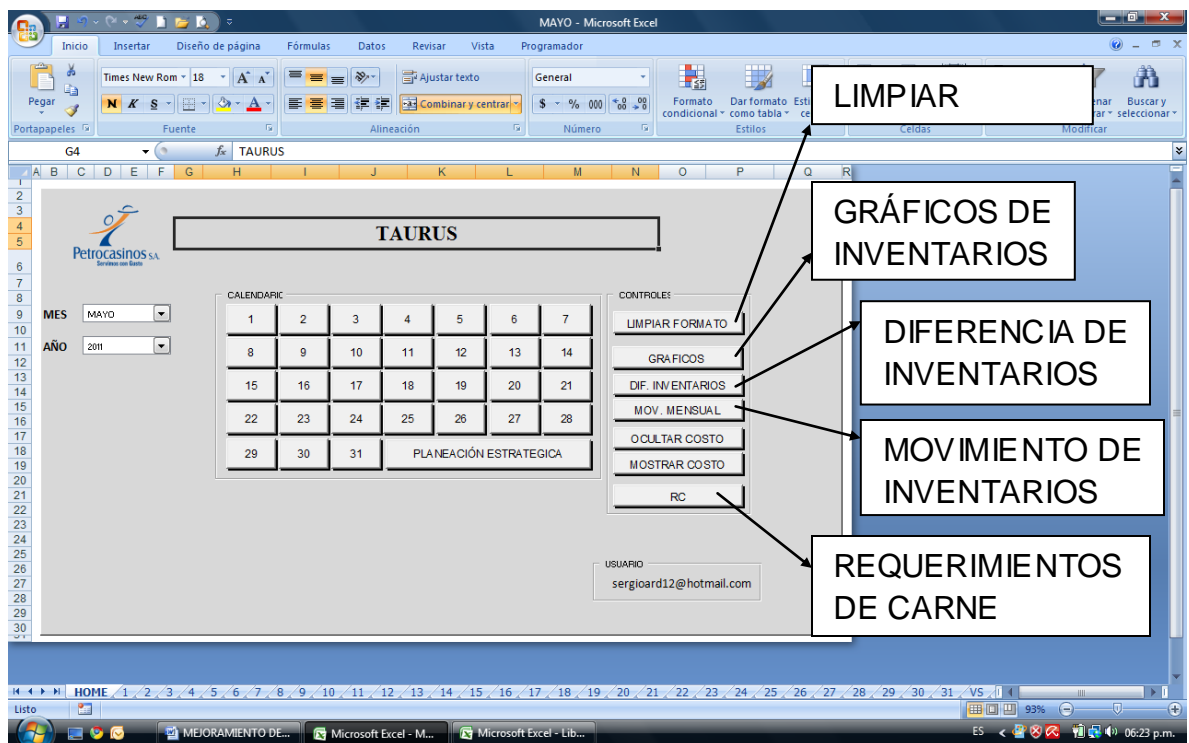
MAYO - Microsoft Excel

Inicio Insertar Diseño de página Fórmulas Datos Revisar Vista Programador

Pegar Portapapeles Times New Rom 18 N K S Fuente Ajustar texto Combinar y centrar Alineación General Número Formato condicional Dar formato como tabla Estilos Celdas Modificar Buscar y seleccionar

G4 $f_x$ TAUSUS

A B C D E F G H I J K L M N O P Q R

LIMPIAR

GRÁFICOS DE INVENTARIOS

DIFERENCIA DE INVENTARIOS

MOVIMIENTO DE INVENTARIOS

REQUERIMIENTOS DE CARNE

Petrocasinos S.A.

TAURUS

MES MAYO
AÑO 2011

CALENDARIO

| 1 | 2 | 3 | 4 | 5 | 6 | 7 |
|---|---|---|---|---|---|---|
| 8 | 9 | 10 | 11 | 12 | 13 | 14 |
| 15 | 16 | 17 | 18 | 19 | 20 | 21 |
| 22 | 23 | 24 | 25 | 26 | 27 | 28 |
| 29 | 30 | 31 | PLANEACIÓN ESTRATEGICA | | | |

CONTROLES
LIMPIAR FORMATO
GRAFICOS
DIF. INVENTARIOS
MOV. MENSUAL
OCULTAR COSTO
MOSTRAR COSTO
RC

USUARIO
sergioard12@hotmail.com

HOME 1 2 3 4 5 6 7 8 9 10 11 12 13 14 15 16 17 18 19 20 21 22 23 24 25 26 27 28 29 30 31 VS

Listo 93%

MEJORAMIENTO DE... Microsoft Excel - M... Microsoft Excel - Lib... ES 06:23 p.m.